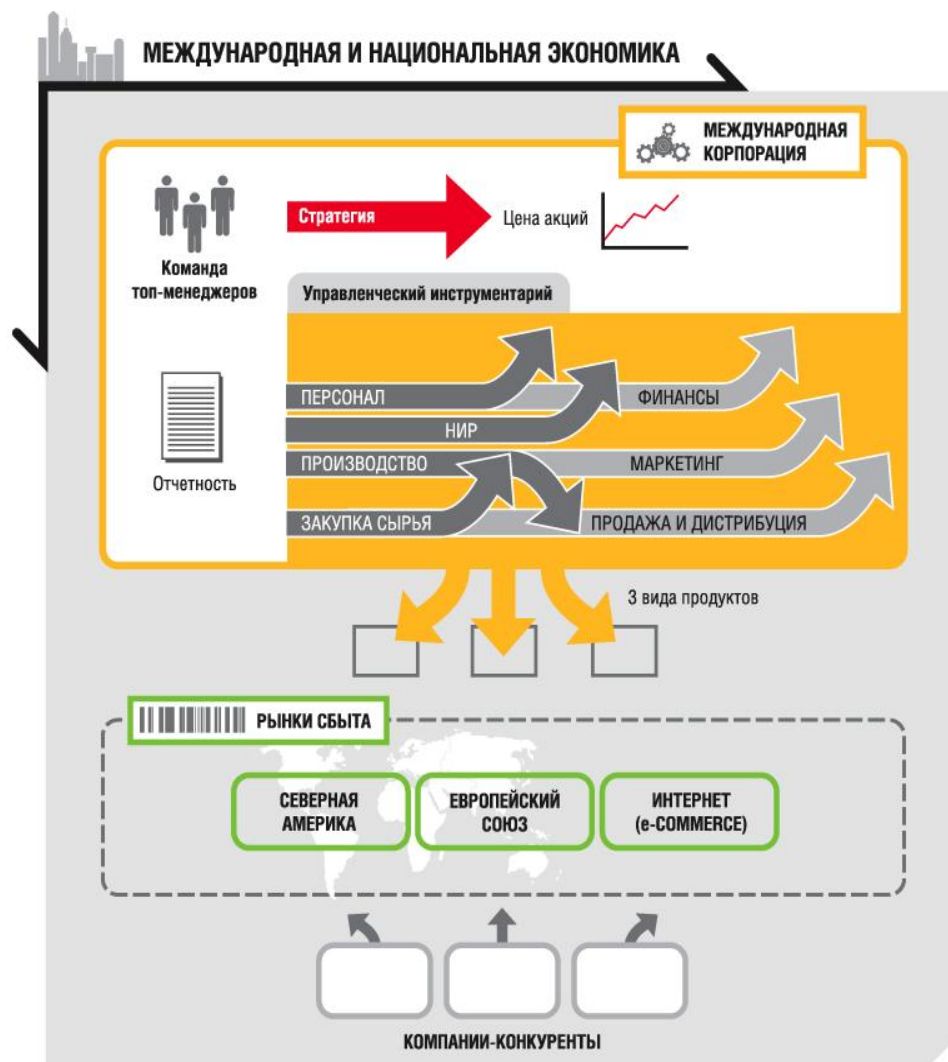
МЕЖДУНАРОДНАЯ И НАЦИОНАЛЬНАЯ ЭКОНОМИКА

МЕЖДУНАРОДНАЯ КОРПОРАЦИЯ

Команда топ-менеджеров

Стратегия

Цена акций

Управленческий инструментарий

Отчетность

ПЕРСОНАЛ

ФИНАНСЫ

НИР

ПРОИЗВОДСТВО

МАРКЕТИНГ

ЗАКУПКА СЫРЬЯ

ПРОДАЖА И ДИСТРИБУЦИЯ

3 вида продуктов

РЫНКИ СБЫТА

СЕВЕРНАЯ АМЕРИКА

ЕВРОПЕЙСКИЙ СОЮЗ

ИНТЕРНЕТ (e-COMMERCE)

КОМПАНИИ-КОНКУРЕНТЫ